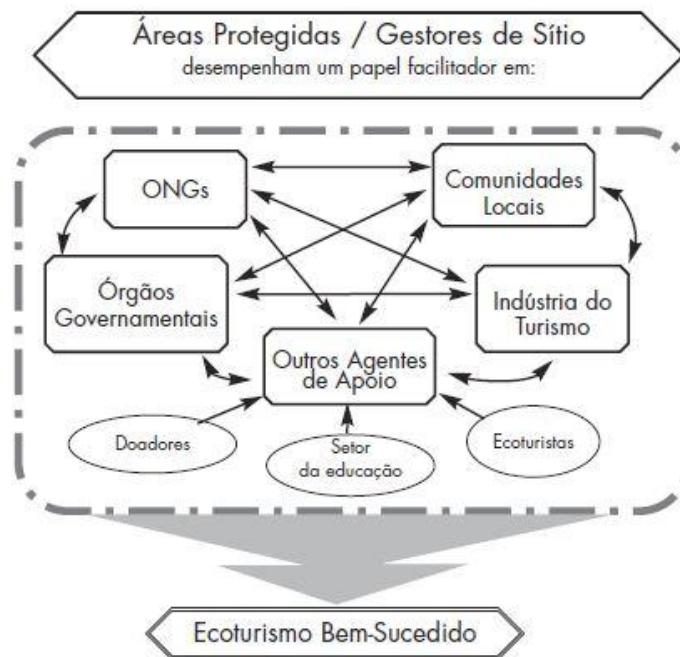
Áreas Protegidas / Gestores de Sítio
desempenham um papel facilitador em:

ONGs

Comunidades Locais

Órgãos Governamentais

Indústria do Turismo

Outros Agentes de Apoio

Doadores

Setor da educação

Ecoturistas

Ecoturismo Bem-Sucedido